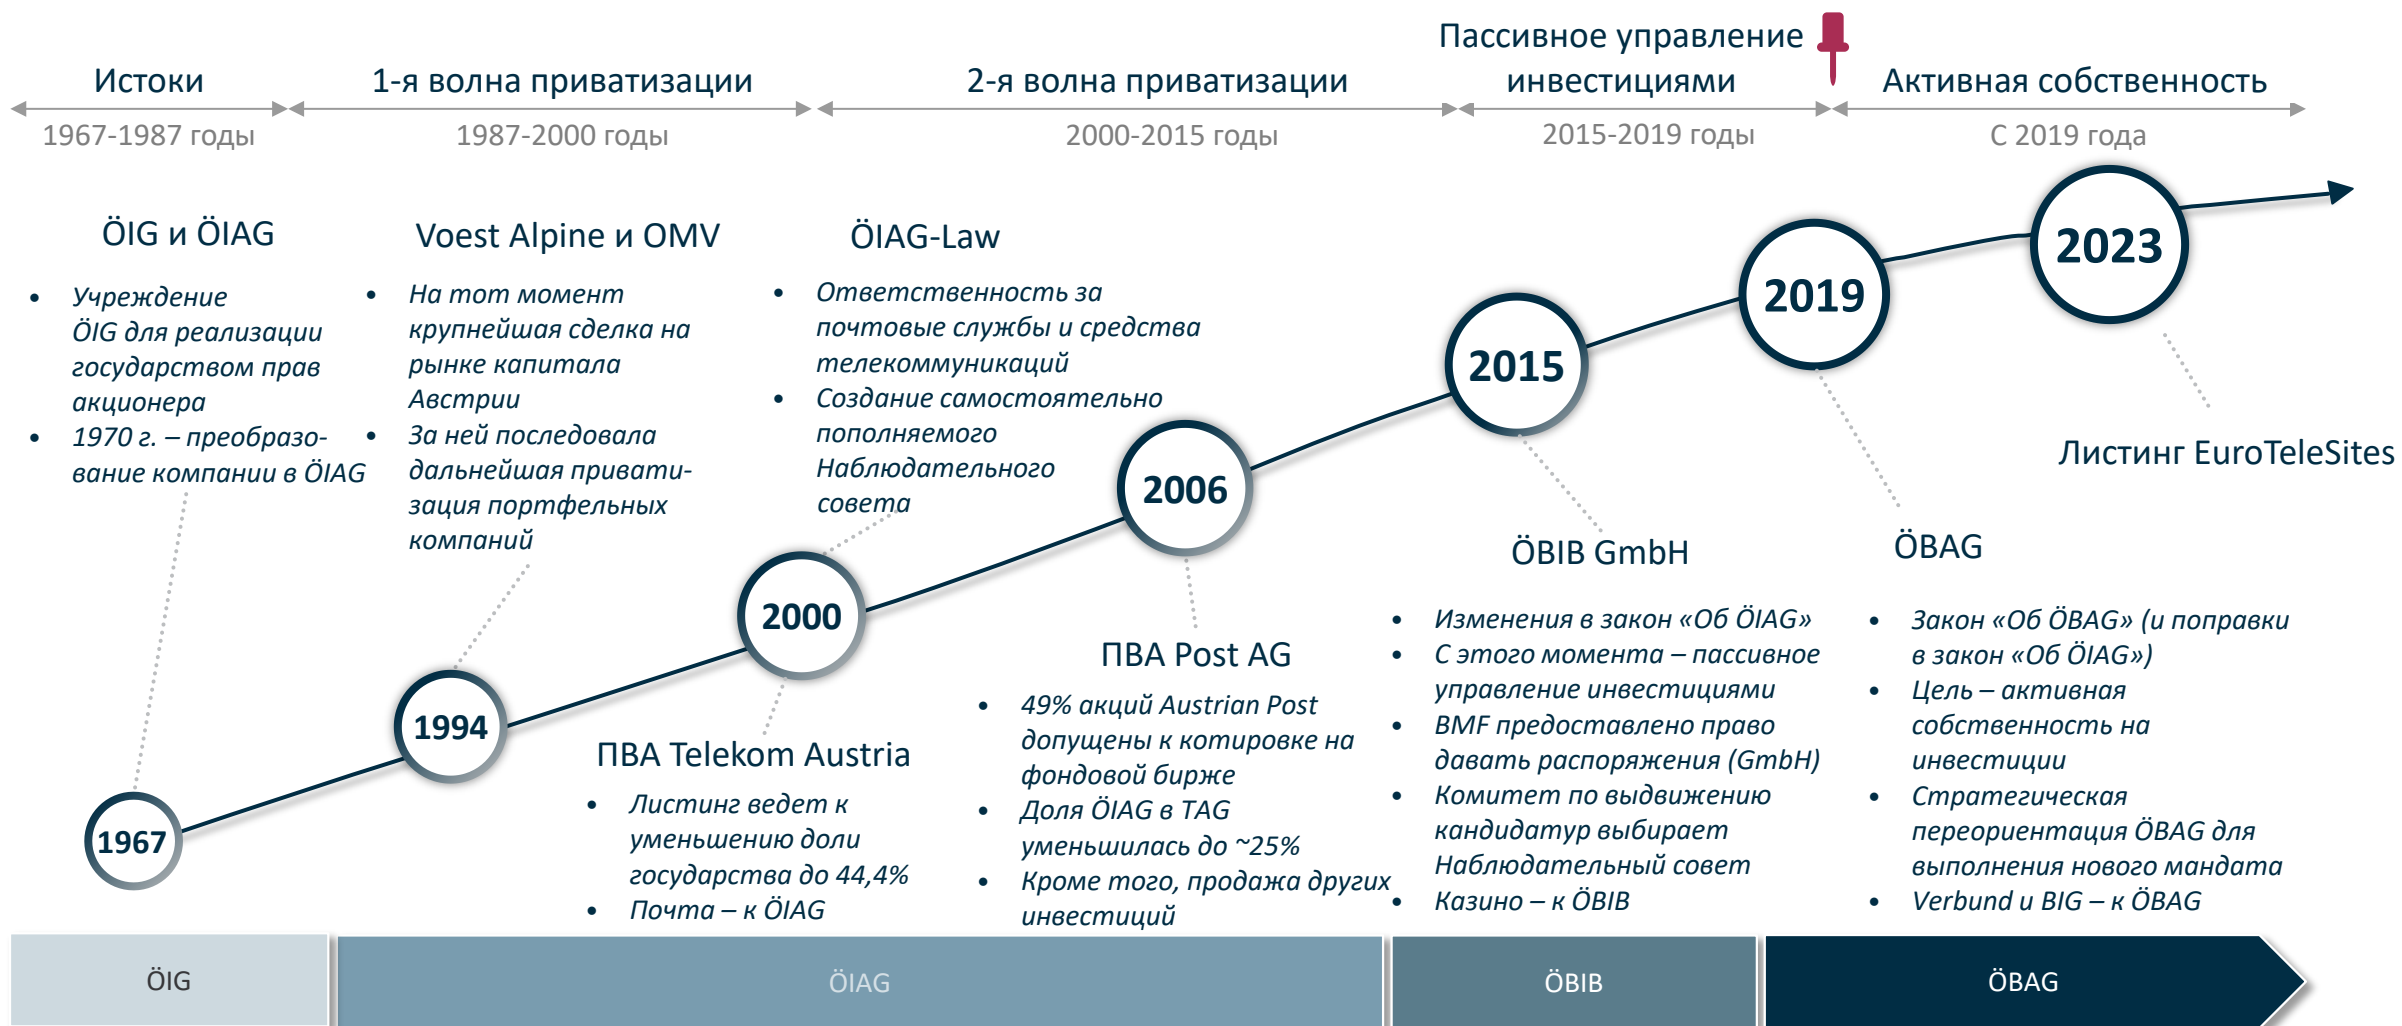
Истоки
1967-1987 годы

1-я волна приватизации
1987-2000 годы

2-я волна приватизации
2000-2015 годы

Пассивное управление инвестициями
2015-2019 годы

Активная собственность
С 2019 года

ÖIG и ÖIAG
• Учреждение ÖIG для реализации государством прав акционера
• 1970 г. – преобразование компании в ÖIAG

Voest Alpine и OMV
• На том момент крупнейшая сделка на рынке капитала Австрии
• За ней последовала дальнейшая приватизация портфельных компаний

ÖIAG-Law
• Ответственность за почтовые службы и средства телекоммуникаций
• Создание самостоятельно пополняемого Наблюдательного совета

2023
2019
2015
2006
2000
1994
1967

Листинг EuroTeleSites

ÖBIB GmbH
• Изменения в закон «Об ÖIAG»
• С этого момента – пассивное управление инвестициями
• BMF предоставлено право давать распоряжения (GmbH)
• Комитет по выдвижению кандидатур выбирает Наблюдательный совет
• Казино – к ÖBIB

ÖBAG
• Закон «Об ÖBAG» (и поправки в закон «Об ÖIAG»)
• Цель – активная собственность на инвестиции
• Стратегическая переориентация ÖBAG для выполнения нового мандата
• Verbund и BIG – к ÖBAG

ПВА Post AG
• 49% акций Austrian Post допущены к котировке на фондовой бирже
• Доля ÖIAG в TAG уменьшилась до ~25%
• Кроме того, продажа других инвестиций

ПВА Telekom Austria
• Листинг ведет к уменьшению доли государства до 44,4%
• Почта – к ÖIAG

ÖIG
ÖIAG
ÖBIB
ÖBAG